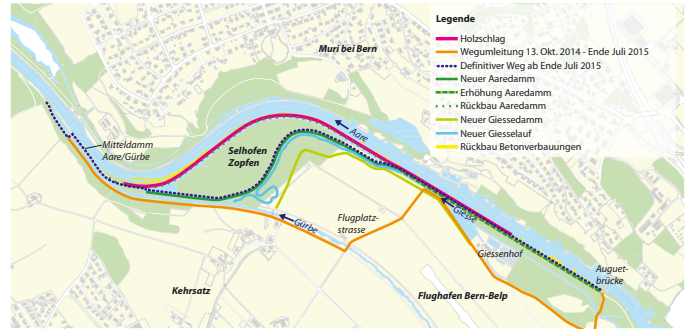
Legende
Holzschlag
Wegumleitung 13. Okt. 2014 - Ende Juli 2015
Definitiver Weg ab Ende Juli 2015
Neuer Aaredamm
Erhöhung Aaredamm
Rückbau Aaredamm
Neuer Giessedamm
Neuer Giesselauf
Rückbau Betonverbauungen

Muri bei Bern
Aare
Mitteldamm Aare/Gürbe
Selhofen Zopfen
Giesse
Gürbe
Flugplatzstrasse
Giessenhof
Auguetbrücke
Kehrsatz
Flughafen Bern-Belp